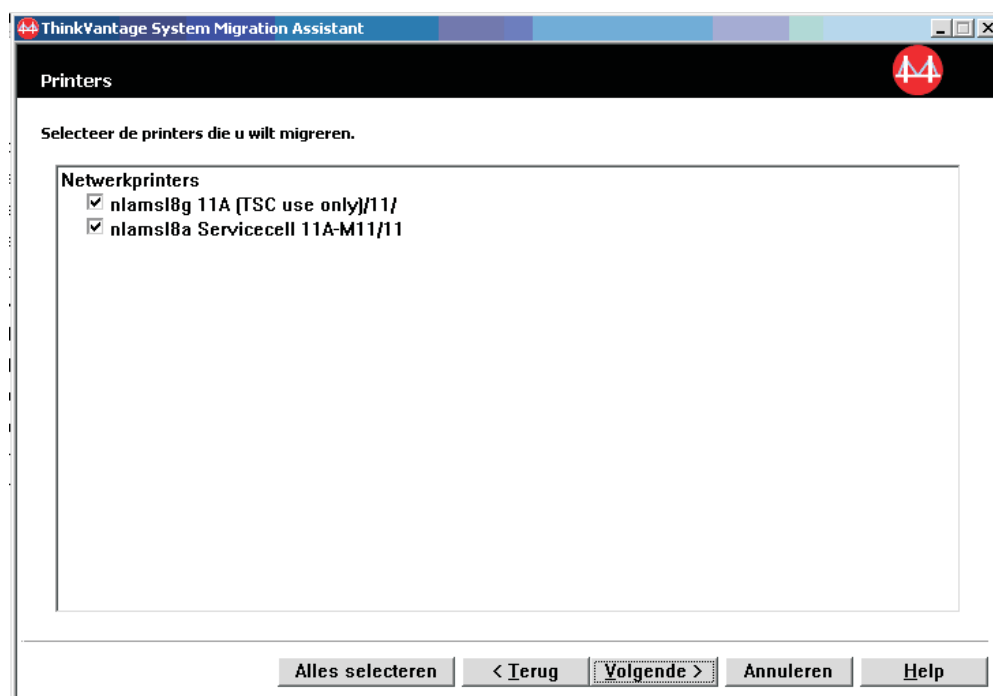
ThinkVantage System Migration Assistant

Printers

Selecteer de printers die u wilt migreren.

Netwerkprinters
☑ nlamsl8g 11A (TSC use only)/11/
☑ nlamsl8a Servicecell 11A-M11/11

Alles selecteren
< Terug
Volgende >
Annuleren
Help